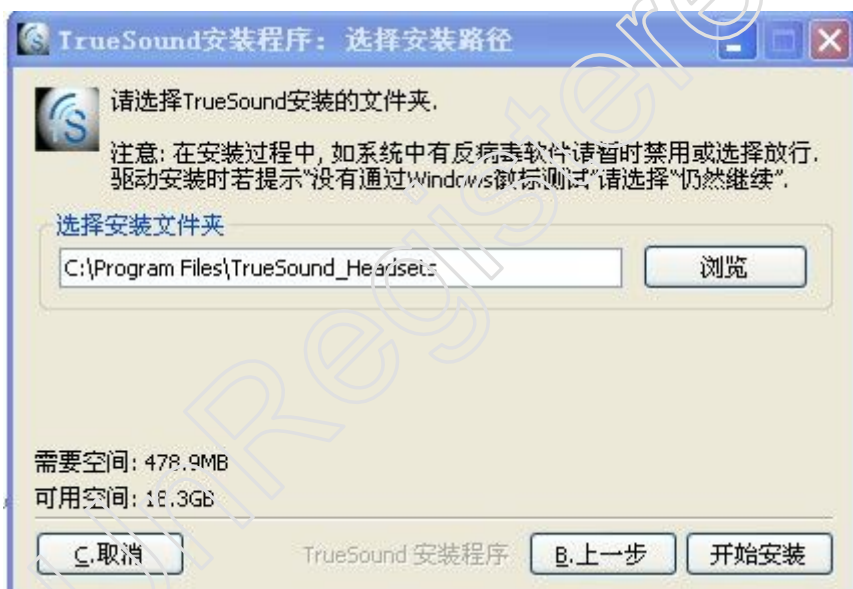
TrueSound安装程序： 选择安装路径

请选择TrueSound安装的文件夹.

注意: 在安装过程中, 如系统中有反病毒软件请暂时禁用或选择放行.
驱动安装时若提示"没有通过Windows徽标测试"请选择"仍然继续".

选择安装文件夹

C:\Program Files\TrueSound_Headsets

浏览

需要空间: 478.9MB
可用空间: 18.3GB

C.取消

TrueSound 安装程序

B.上一步

开始安装

inRegister